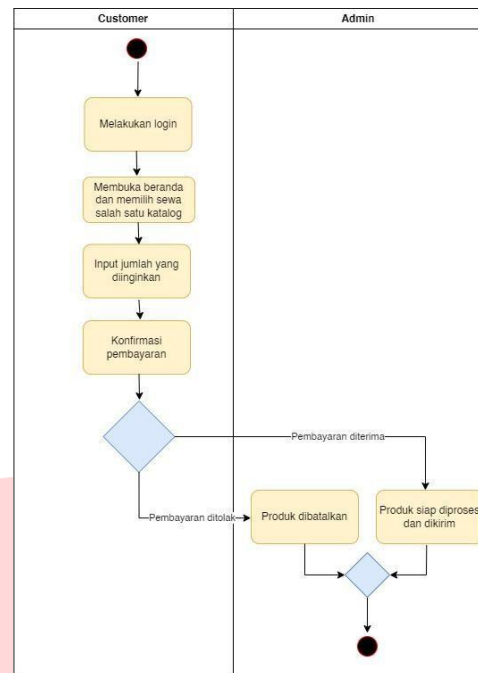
| Customer | Admin |
|---|---|

Melakukan login

Membuka beranda dan memilih sewa salah satu katalog

Input jumlah yang diinginkan

Konfirmasi pembayaran

Pembayaran diterima

Pembayaran ditolak

Produk dibatalkan

Produk siap diproses dan dikirim